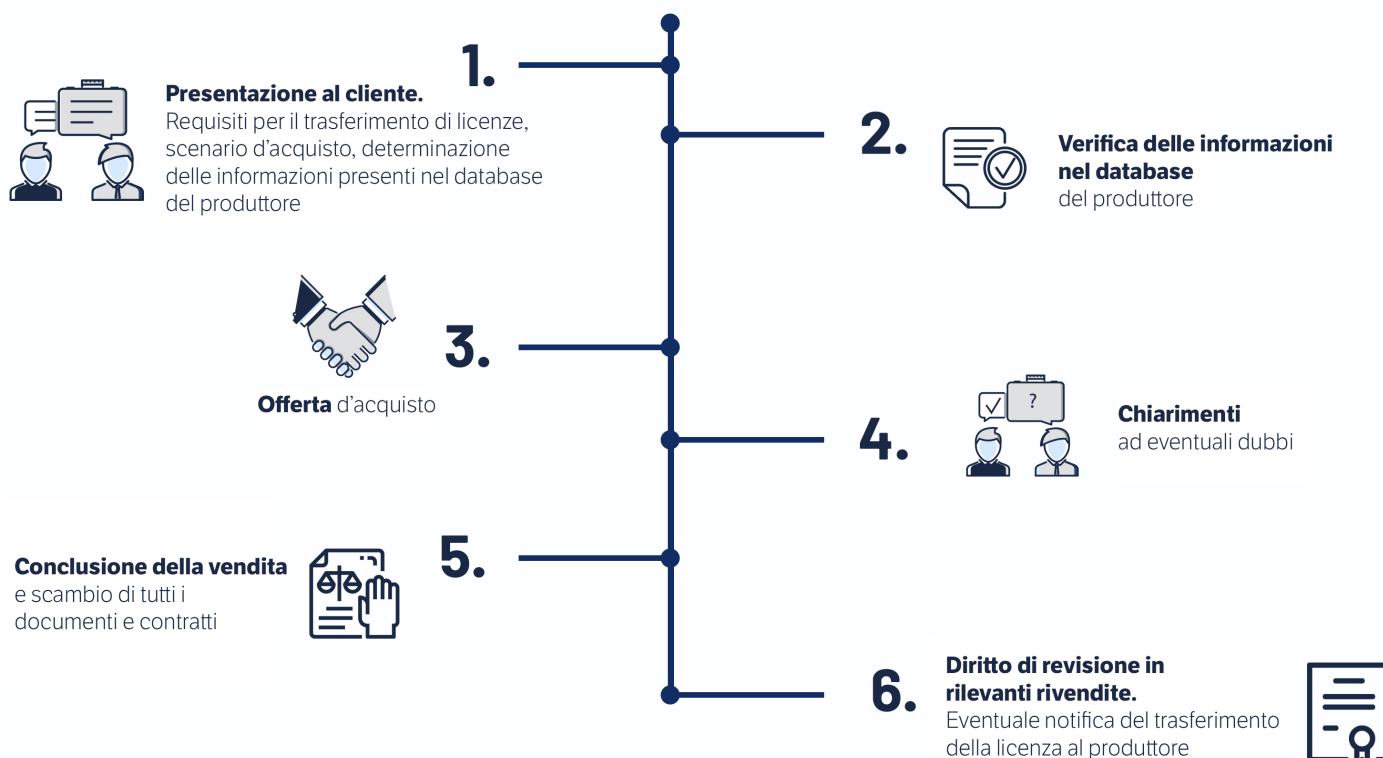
1.

Presentazione al cliente.
Requisiti per il trasferimento di licenze, scenario d'acquisto, determinazione delle informazioni presenti nel database del produttore

2.

Verifica delle informazioni nel database
del produttore

3.

Offerta d'acquisto

4.

?

Chiarimenti
ad eventuali dubbi

5.

Conclusione della vendita
e scambio di tutti i documenti e contratti

6.

Diritto di revisione in rilevanti rivendite.
Eventuale notifica del trasferimento della licenza al produttore